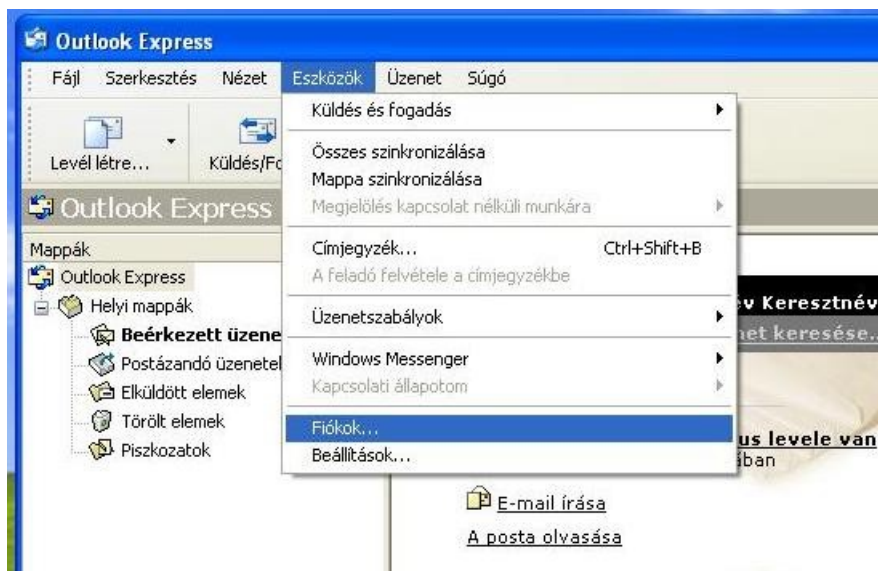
Outlook Express

Fájl Szerkesztés Nézet Eszközök Üzenet Súgó

Levél létre... Küldés/Fo

Outlook Express

Mappák

Outlook Express

Helyi mappák

Beérkezett üzene

Postázandó üzenetel

Elküldött elemek

Törölt elemek

Piszkozatok

Küldés és fogadás

Összes szinkronizálása

Mappa szinkronizálása

Megjelölés kapcsolat nélküli munkára

Címjegyzék... Ctrl+Shift+B

A feladó felvétele a címjegyzékbe

Üzenetszabályok

Windows Messenger

Kapcsolati állapotom

Fiókok...

Beállítások...

év Keresztnév

net keresése.

us levele van

ában

E-mail írása

A posta olvasása